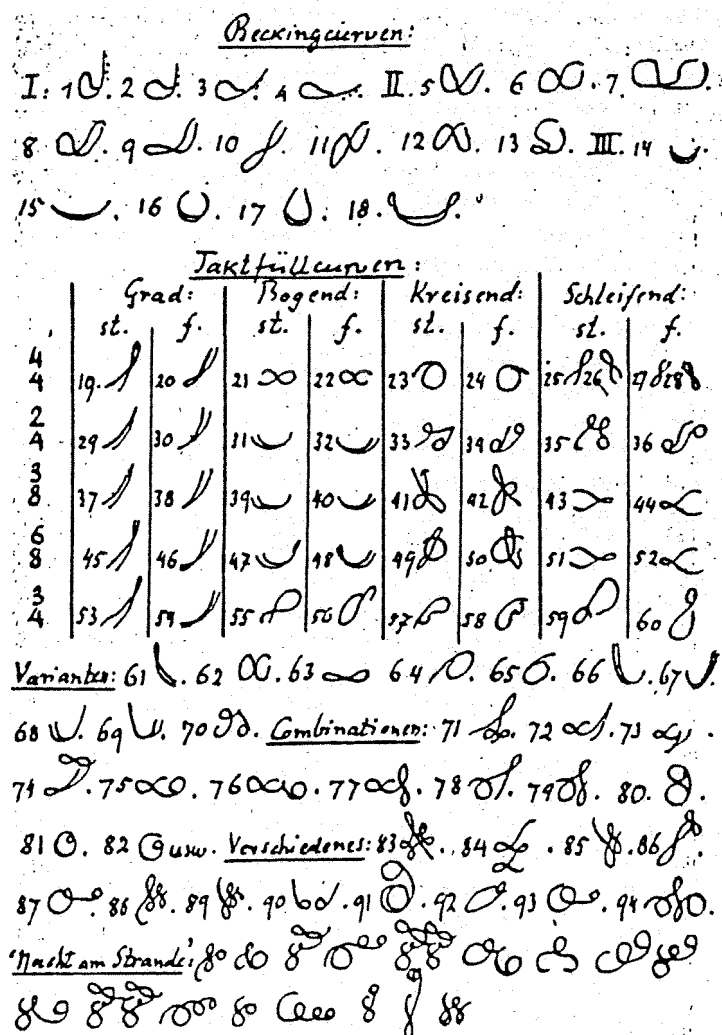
Beckingcurven:

I: 1. 2. 3. 4. II. 5. 6. 7. 8. 9. 10. 11. 12. 13. III. 14. 15. 16. 17. 18.

Taktfüllcurven:

| | Grad: st. | Grad: f. | Bogend: st. | Bogend: f. | Kreisend: st. | Kreisend: f. | Schleifend: st. | Schleifend: f. |
|---|---|---|---|---|---|---|---|---|
| $\frac{4}{4}$ | 19. | 20 | 21 | 22 | 23 | 24 | 25 26 | 27 28 |
| $\frac{2}{4}$ | 29 | 30 | 31 | 32 | 33 | 34 | 35 | 36 |
| $\frac{3}{8}$ | 37 | 38 | 39 | 40 | 41 | 42 | 43 | 44 |
| $\frac{6}{8}$ | 45 | 46 | 47 | 48 | 49 | 50 | 51 | 52 |
| $\frac{3}{4}$ | 53 | 54 | 55 | 56 | 57 | 58 | 59 | 60 |

Varianten: 61. 62. 63. 64. 65. 66. 67. 68. 69. 70. Combinationen: 71. 72. 73. 74. 75. 76. 77. 78. 79. 80. 81. 82 usw. Verschiedenes: 83. 84. 85. 86. 87. 88. 89. 90. 91. 92. 93. 94.

"Nacht am Strande":